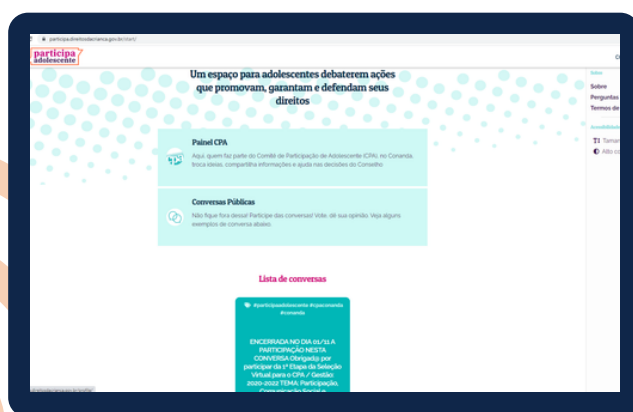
participa.direitosdacrianca.gov.br/start/

participa
adolescente

Um espaço para adolescentes debaterem ações que promovam, garantam e defendam seus direitos

Painel CPA
Aqui, quem faz parte do Comitê de Participação de Adolescente (CPA), no Conanda, troca ideias, compartilha informações e ajuda nas decisões do Conselho.

Conversas Públicas
Não fique fora dessa! Participe das conversas! Vote, dê sua opinião. Veja alguns exemplos de conversa abaixo.

Lista de conversas

#participaadolescente #cpaconanda #conanda

ENCERRADA NO DIA 01/11 A PARTICIPAÇÃO NESTA CONVERSA Obrigad@ por participar da 1ª Etapa da Seleção Virtual para o CPA / Gestão 2020-2022 TEMA: Participação, Comunicação Social e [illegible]

Sobre
Perguntas
Termos de

Acessibilidade
Taman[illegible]
Alto c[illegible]